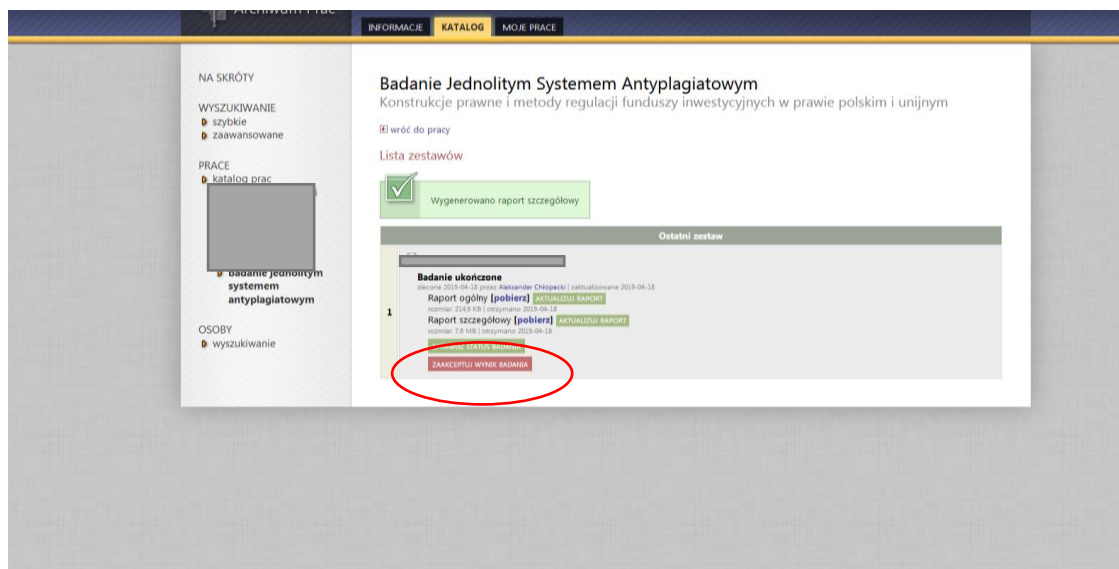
Archiwum Prac

INFORMACJE KATALOG MOJE PRACE

NA SKRÓTY

WYSZUKIWANIE
szybkie
zaawansowane

PRACE
katalog prac

badanie jednolitym systemem antyplagiatowym

OSOBY
wyszukiwanie

Badanie Jednolitym Systemem Antyplagiatowym
Konstrukcje prawne i metody regulacji funduszy inwestycyjnych w prawie polskim i unijnym

wróć do pracy

Lista zestawów

Wygenerowano raport szczegółowy

| Ostatni zestaw |
|---|
| 1 |

Badanie ukończone
zlecone 2019-04-18 przez Aleksander Chłopecki | zaktualizowane 2019-04-18
Raport ogólny [pobierz] AKTUALIZUJ RAPORT
rozmiar: 214.9 KB | otrzymano 2019-04-18
Raport szczegółowy [pobierz] AKTUALIZUJ RAPORT
rozmiar: 7.6 MB | otrzymano 2019-04-18
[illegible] STATUS BADANIA
ZAAKCEPTUJ WYNIK BADANIA